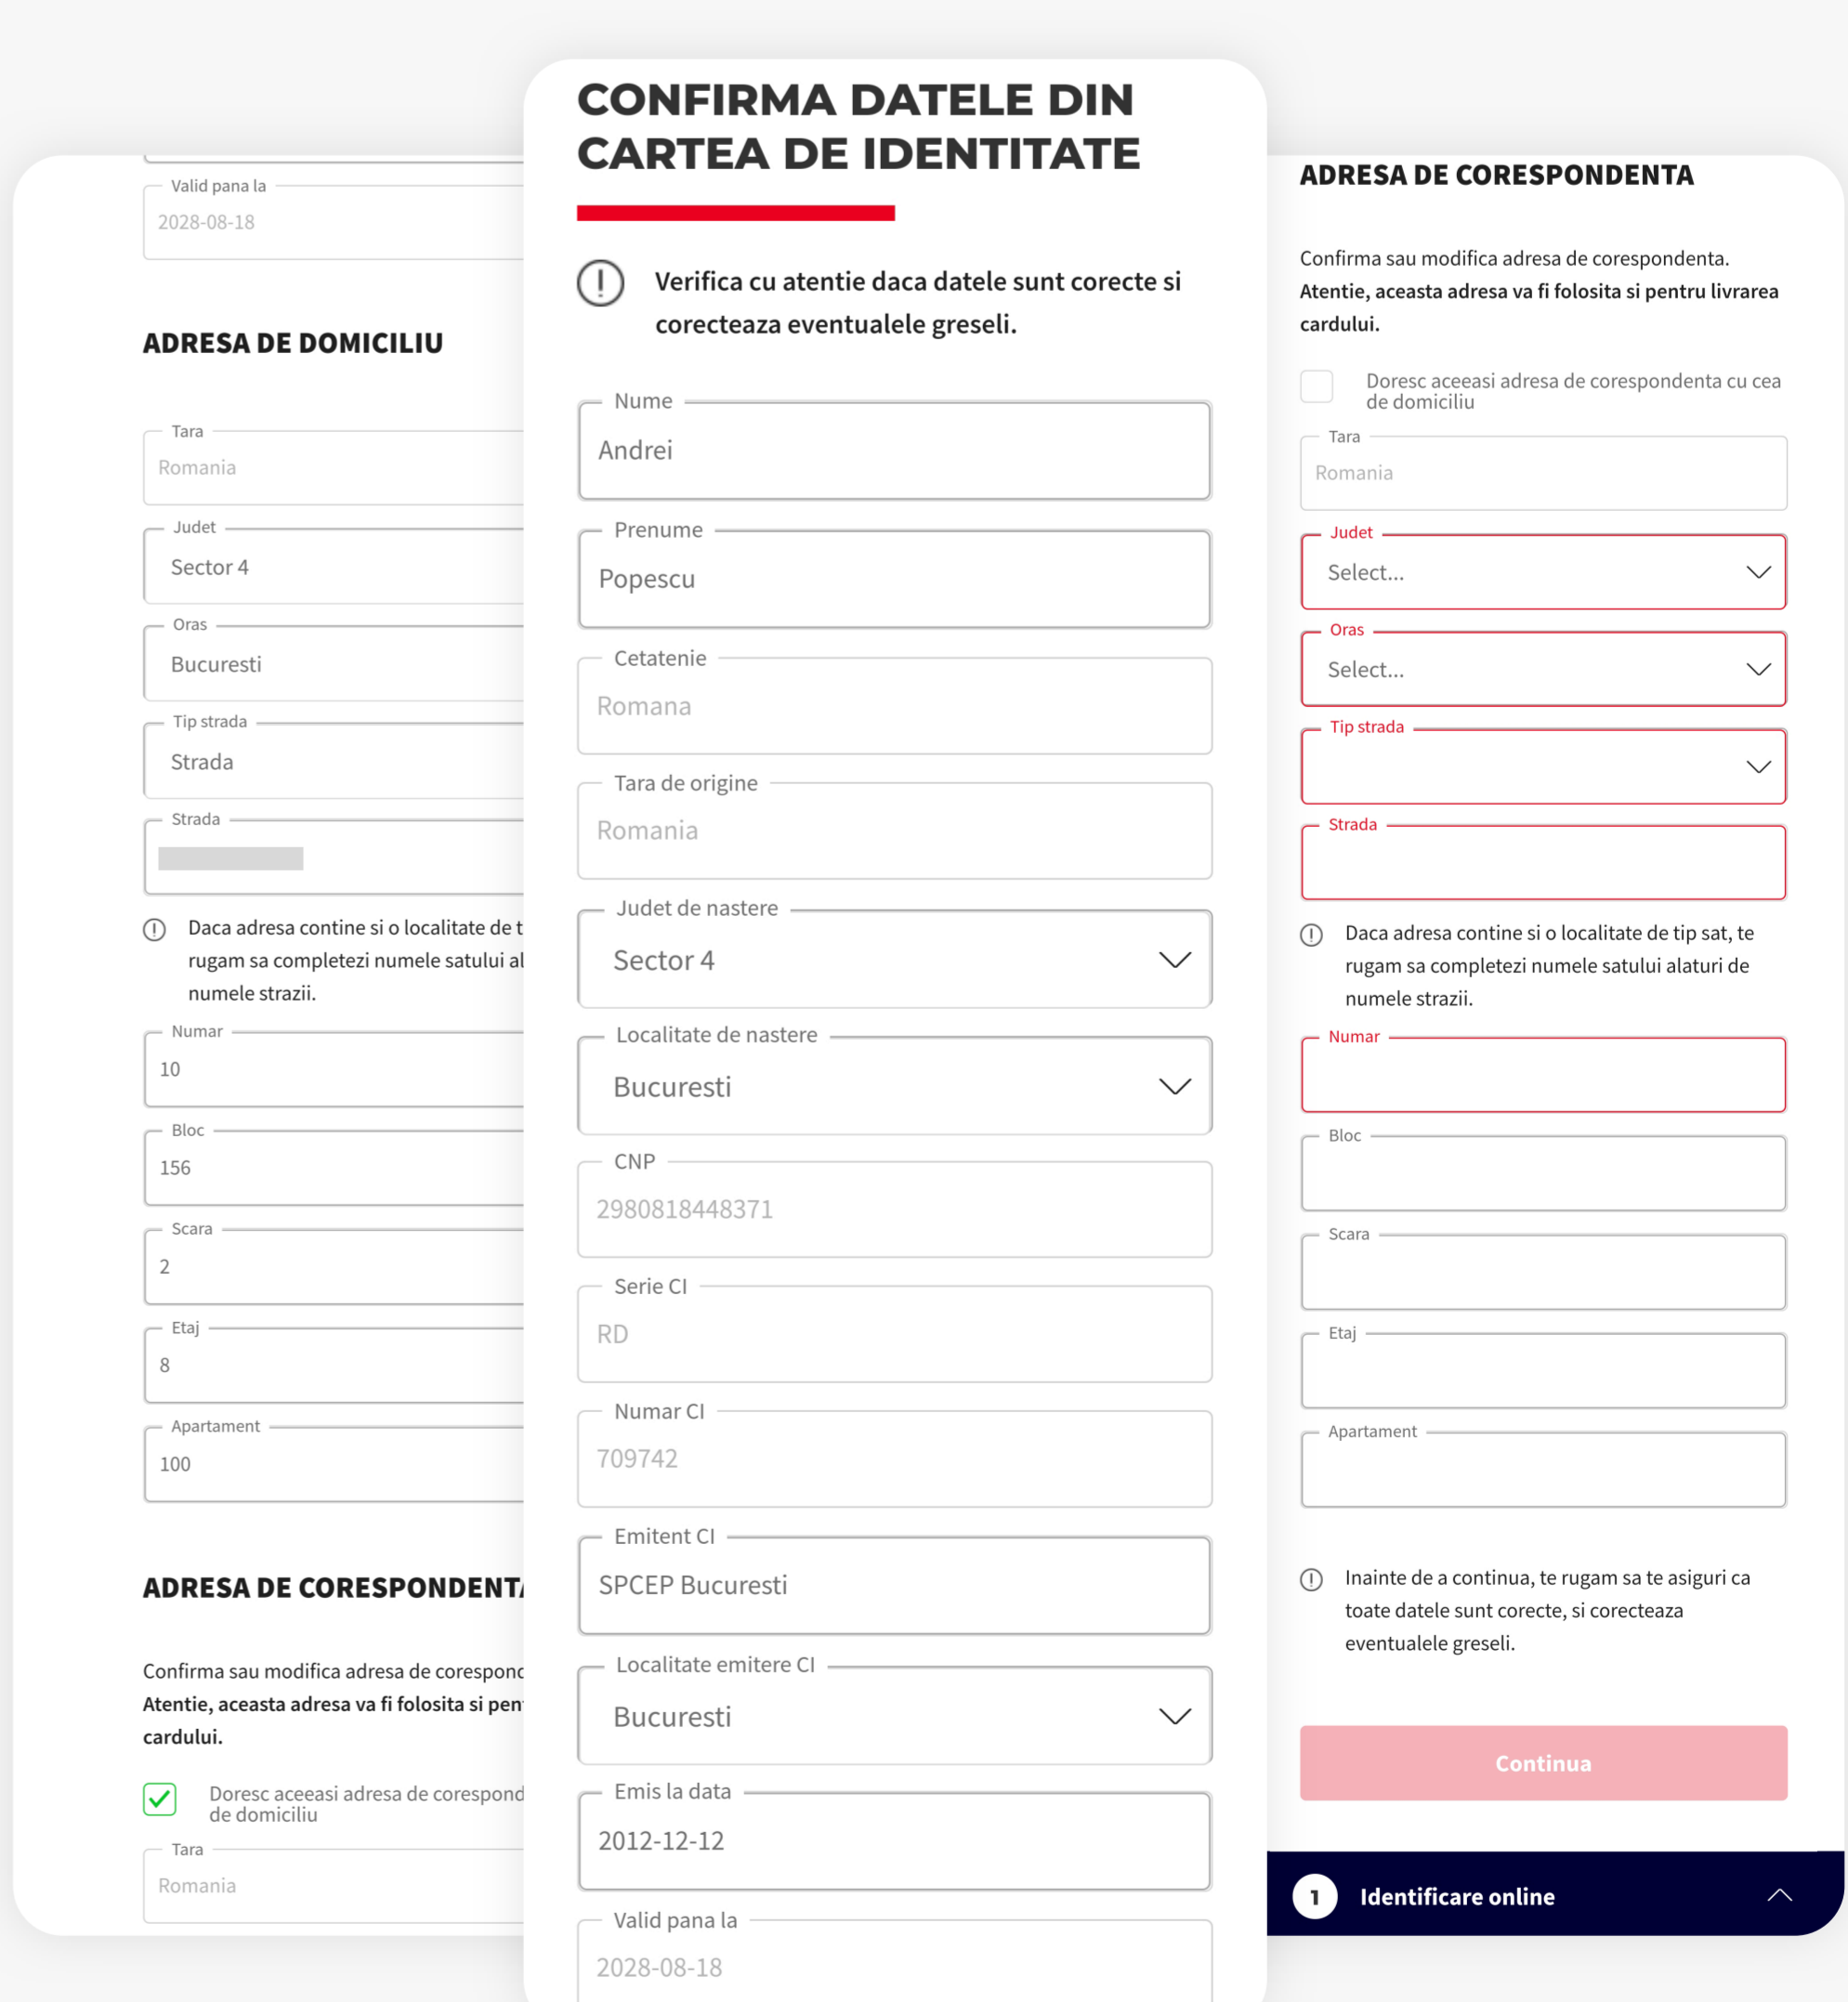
Valid pana la
2028-08-18

ADRESA DE DOMICILIU

Tara
Romania

Judet
Sector 4

Oras
Bucuresti

Tip strada
Strada

Strada

Daca adresa contine si o localitate de t rugam sa completezi numele satului al numele strazii.

Numar
10

Bloc
156

Scara
2

Etaj
8

Apartament
100

ADRESA DE CORESPONDENT

Confirma sau modifica adresa de corespond
Atentie, aceasta adresa va fi folosita si pen cardului.

Doresc aceeasi adresa de corespond de domiciliu

Tara
Romania

CONFIRMA DATELE DIN CARTEA DE IDENTITATE

Verifica cu atentie daca datele sunt corecte si corecteaza eventualele greseli.

Nume
Andrei

Prenume
Popescu

Cetatenie
Romana

Tara de origine
Romania

Judet de nastere
Sector 4

Localitate de nastere
Bucuresti

CNP
2980818448371

Serie CI
RD

Numar CI
709742

Emitent CI
SPCEP Bucuresti

Localitate emitere CI
Bucuresti

Emis la data
2012-12-12

Valid pana la
2028-08-18

ADRESA DE CORESPONDENTA

Confirma sau modifica adresa de corespondenta.
Atentie, aceasta adresa va fi folosita si pentru livrarea cardului.

Doresc aceeasi adresa de corespondenta cu cea de domiciliu

Tara
Romania

Judet
Select...

Oras
Select...

Tip strada

Strada

Daca adresa contine si o localitate de tip sat, te rugam sa completezi numele satului alaturi de numele strazii.

Numar

Bloc

Scara

Etaj

Apartament

Inainte de a continua, te rugam sa te asiguri ca toate datele sunt corecte, si corecteaza eventualele greseli.

Continua

1 Identificare online